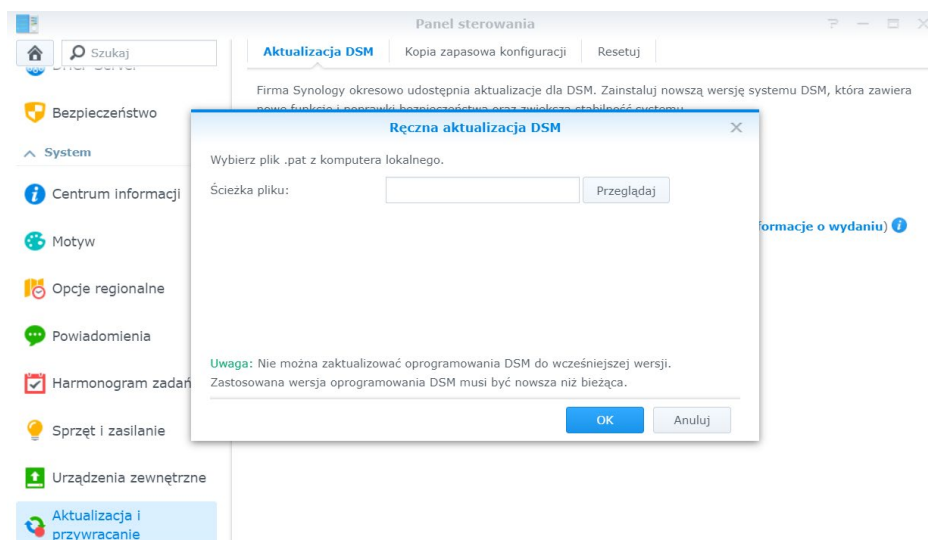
Panel sterowania

Szukaj

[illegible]

Bezpieczeństwo

System

Centrum informacji

Motyw

Opcje regionalne

Powiadomienia

Harmonogram zadań

Sprzęt i zasilanie

Urządzenia zewnętrzne

Aktualizacja i przywracanie

Aktualizacja DSM | Kopia zapasowa konfiguracji | Resetuj

Firma Synology okresowo udostępnia aktualizacje dla DSM. Zainstaluj nowszą wersję systemu DSM, która zawiera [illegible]

formacje o wydaniu)

Ręczna aktualizacja DSM

Wybierz plik .pat z komputera lokalnego.

Ścieżka pliku:

Przeglądaj

Uwaga: Nie można zaktualizować oprogramowania DSM do wcześniejszej wersji. Zastosowana wersja oprogramowania DSM musi być nowsza niż bieżąca.

OK

Anuluj